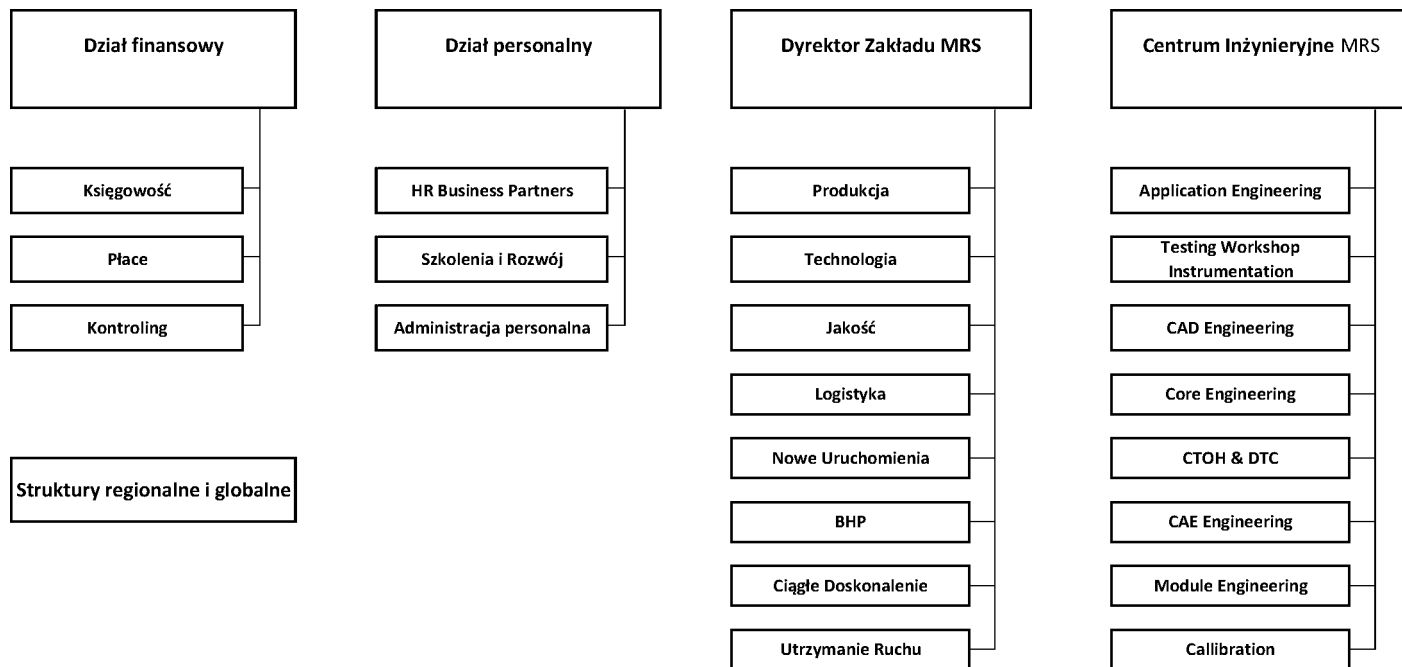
Dział finansowy

Księgowość

Płace

Kontroling

Struktury regionalne i globalne

Dział personalny

HR Business Partners

Szkolenia i Rozwój

Administracja personalna

Dyrektor Zakładu MRS

Produkcja

Technologia

Jakość

Logistyka

Nowe Uruchomienia

BHP

Ciągłe Doskonalenie

Utrzymanie Ruchu

Centrum Inżynieryjne MRS

Application Engineering

Testing Workshop Instrumentation

CAD Engineering

Core Engineering

CTOH & DTC

CAE Engineering

Module Engineering

Callibration